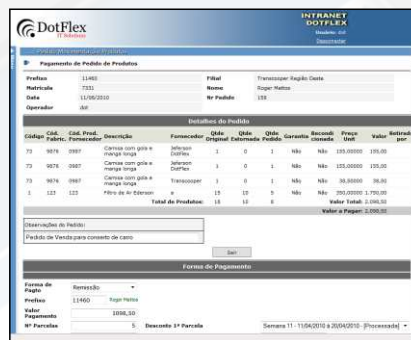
DotFlex
IT Solutions

INTRANET
DOTFLEX
Usuário: dot
Desconectar

Pedido: Movimento de Produtos

Pagamento de Pedido de Produtos

| Prefixo | 11460 | Filial | Transcooper Região Oeste |
|---|---|---|---|
| Matrícula | 7331 | Nome | Roger Mattos |
| Data | 11/06/2010 | Nr Pedido | 155 |
| Operador | dot | | |

Detalhes do Pedido

| Código | Cód. Fabric. | Cód. Prod. Fornecedor | Descrição | Fornecedor | Qtde Original | Qtde Estornada | Qtde Pedido | Garantia | Recondicionada | Preço Unit | Valor | Retirada por |
|---|---|---|---|---|---|---|---|---|---|---|---|---|
| 73 | 9876 | 0987 | Camisa com gola e manga longa | Jeferson DotFlex | 1 | 0 | 1 | Não | Não | 155,000000 | 155,00 | |
| 73 | 9876 | 0987 | Camisa com gola e manga longa | Jeferson DotFlex | 1 | 0 | 1 | Não | Não | 155,000000 | 155,00 | |
| 73 | 9876 | 0987 | Camisa com gola e manga longa | Transcooper | 1 | 0 | 1 | Não | Não | 38,000000 | 38,00 | |
| 1 | 123 | 123 | Filtro de Ar Edenson | a | 15 | 10 | 5 | Não | Não | 350,000000 | 1.750,00 | |
| | | | | Total de Produtos: | 15 | 10 | 8 | | | Valor Total: | 2.098,50 | |
| | | | | | | | | | | Valor a Pagar: | 2.098,50 | |

Observações do Pedido:
Pedido de Venda para conserto de carro

Sair

Forma de Pagamento

Forma de Pagto: Remissão
Prefixo: 11460 Roger Mattos
Valor Pagamento: 1898,50
Nº Parcelas: 5 Desconto 1ª Parcela
Semana 11 - 11/04/2010 à 20/04/2010 - [Processada]